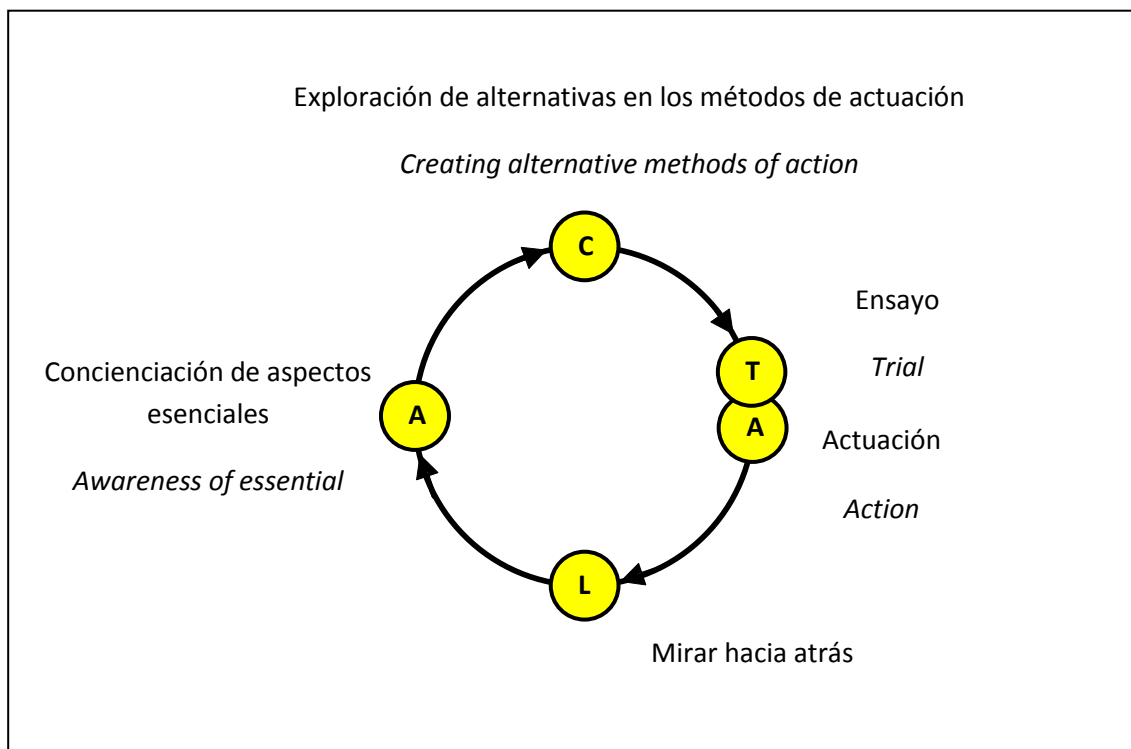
Exploración de alternativas en los métodos de actuación

*Creating alternative methods of action*

C

Ensayo

*Trial*

T

A

Actuación

*Action*

Concienciación de aspectos esenciales

*Awareness of essential*

A

L

Mirar hacia atrás